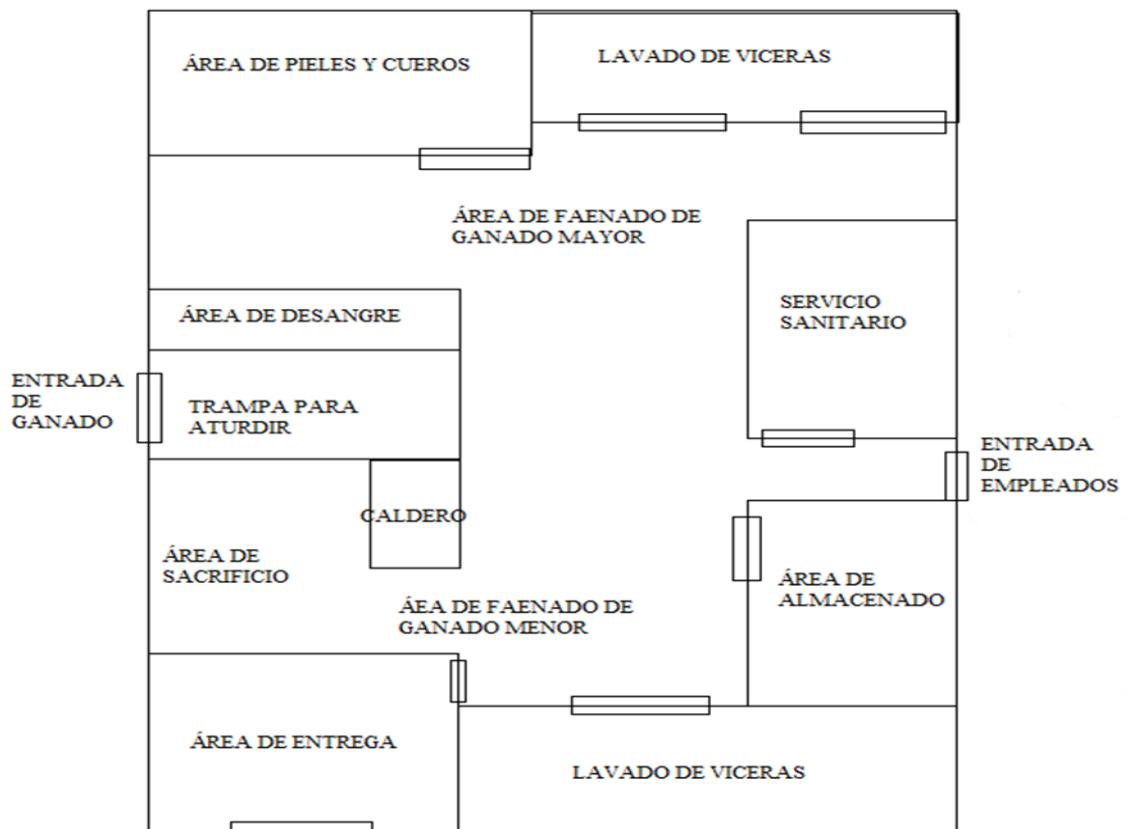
ÁREA DE PIELES Y CUEROS

LAVADO DE VICERAS

ÁREA DE FAENADO DE GANADO MAYOR

SERVICIO SANITARIO

ÁREA DE DESANGRE

ENTRADA DE GANADO

TRAMPA PARA ATURDIR

ENTRADA DE EMPLEADOS

CALDERO

ÁREA DE SACRIFICIO

ÁREA DE ALMACENADO

ÁEA DE FAENADO DE GANADO MENOR

ÁREA DE ENTREGA

LAVADO DE VICERAS